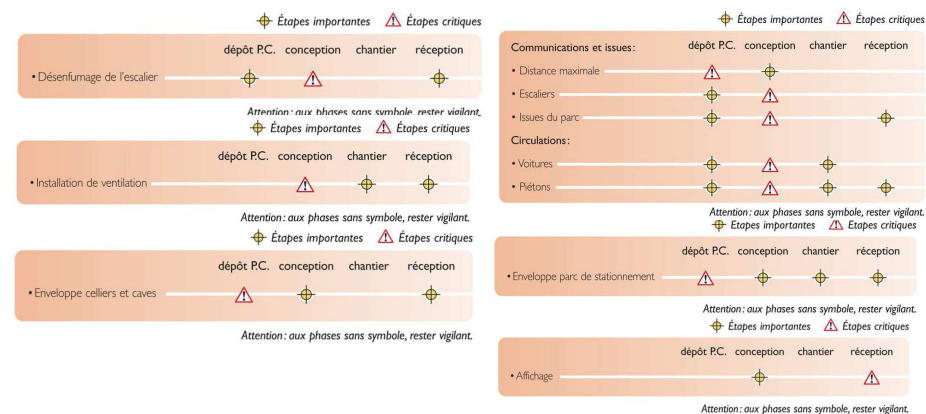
Étapes importantes Étapes critiques

dépôt P.C. conception chantier réception

• Désenfumage de l'escalier

Attention : aux phases sans symbole, rester vigilant.

Étapes importantes Étapes critiques

dépôt P.C. conception chantier réception

• Installation de ventilation

Attention : aux phases sans symbole, rester vigilant.

Étapes importantes Étapes critiques

dépôt P.C. conception chantier réception

• Enveloppe celliers et caves

Attention : aux phases sans symbole, rester vigilant.

Étapes importantes Étapes critiques

Communications et issues : dépôt P.C. conception chantier réception

• Distance maximale

• Escaliers

• Issues du parc

Circulations :

• Voitures

• Piétons

Attention : aux phases sans symbole, rester vigilant.

Étapes importantes Étapes critiques

dépôt P.C. conception chantier réception

• Enveloppe parc de stationnement

Attention : aux phases sans symbole, rester vigilant.

Étapes importantes Étapes critiques

dépôt P.C. conception chantier réception

• Affichage

Attention : aux phases sans symbole, rester vigilant.